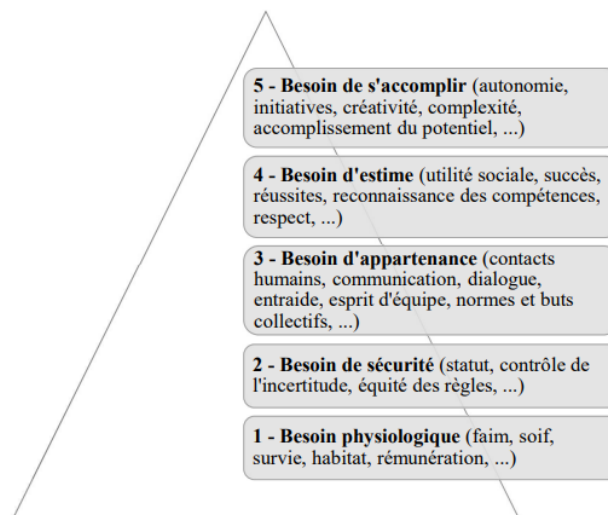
**5 - Besoin de s'accomplir** (autonomie, initiatives, créativité, complexité, accomplissement du potentiel, ...)

**4 - Besoin d'estime** (utilité sociale, succès, réussites, reconnaissance des compétences, respect, ...)

**3 - Besoin d'appartenance** (contacts humains, communication, dialogue, entraide, esprit d'équipe, normes et buts collectifs, ...)

**2 - Besoin de sécurité** (statut, contrôle de l'incertitude, équité des règles, ...)

**1 - Besoin physiologique** (faim, soif, survie, habitat, rémunération, ...)